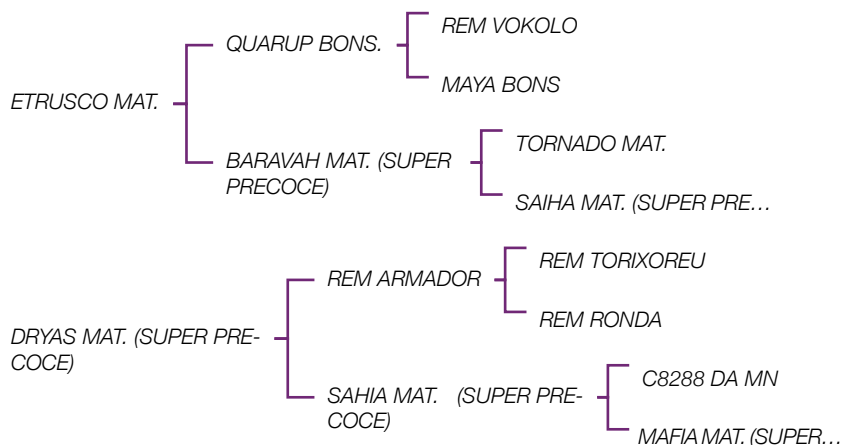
ETRUSCO MAT.

QUARUP BONS.

REM VOKOLO

MAYA BONS

BARAVAH MAT. (SUPER PRECOCE)

TORNADO MAT.

SAIHA MAT. (SUPER PRE…

DRYAS MAT. (SUPER PRECOCE)

REM ARMADOR

REM TORIXOREU

REM RONDA

SAHIA MAT. (SUPER PRECOCE)

C8288 DA MN

MAFIA MAT. (SUPER…